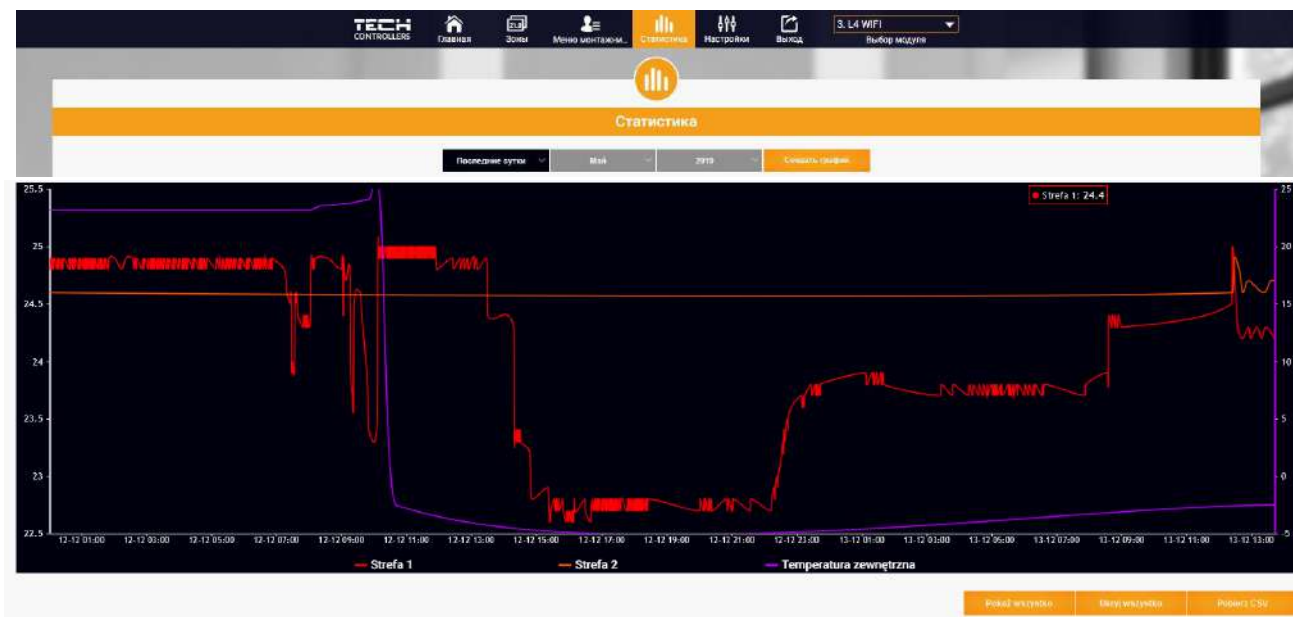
TECH CONTROLLERS

Главная

Зоны

Меню монтажни...

Статистика

Настройки

Выход

3. L4 WIFI

Выбор модуля

Статистика

Последние сутки

Май

2019

Создать график

Strefa 1: 24.4

25.5

25

24.5

24

23.5

23

22.5

25

20

15

10

5

0

-5

12-12 01:00

12-12 03:00

12-12 05:00

12-12 07:00

12-12 09:00

12-12 11:00

12-12 13:00

12-12 15:00

12-12 17:00

12-12 19:00

12-12 21:00

12-12 23:00

13-12 01:00

13-12 03:00

13-12 05:00

13-12 07:00

13-12 09:00

13-12 11:00

13-12 13:00

Strefa 1

Strefa 2

Temperatura zewnętrzna

Pokaż wszystko

Ukryj wszystko

Pobierz CSV